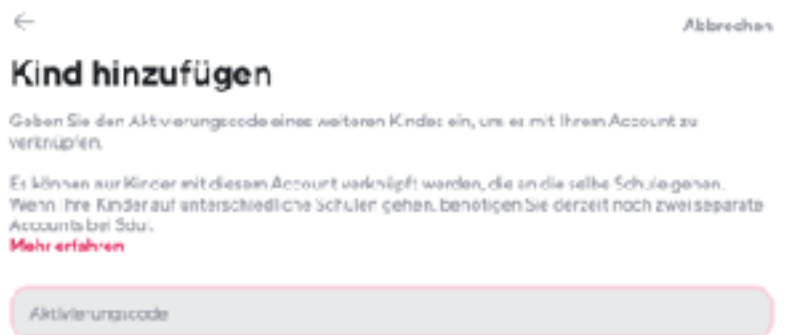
←

Abbrechen

Kind hinzufügen

Geben Sie den Aktivierungscode eines weiteren Kindes ein, um es mit Ihrem Account zu verknüpfen.

Es können nur Kinder mit diesem Account verknüpft werden, die an die selbe Schule gehen. Wenn Ihre Kinder auf unterschiedliche Schulen gehen, benötigen Sie derzeit noch zwei separate Accounts bei Sdui.
Mehr erfahren

Aktivierungscode